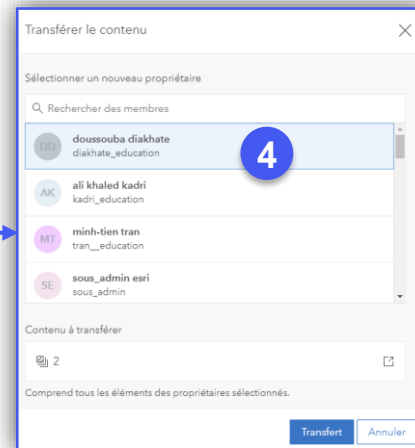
Transférer le contenu

Sélectionner un nouveau propriétaire

Rechercher des membres

DD doussouba diakhate
diakhate_education

4

AK ali khaled kadri
kadri_education

MT minh-tien tran
tran__education

SE sous_admin esri
sous_admin

Contenu à transférer

2

Comprend tous les éléments des propriétaires sélectionnés.

Transfert Annuler